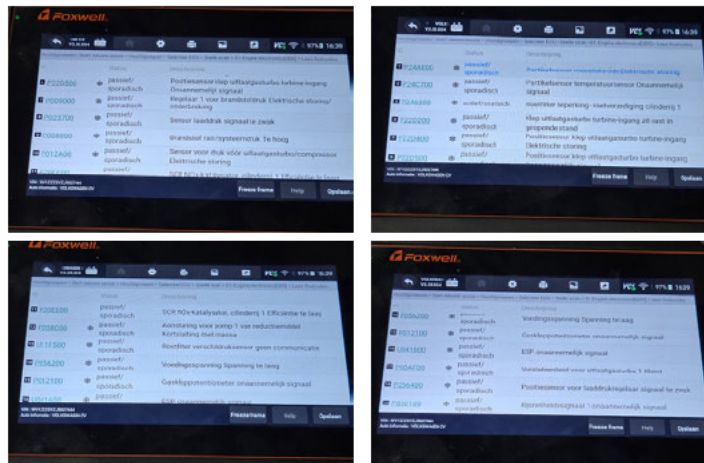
FOXWELL

P220800 passief/ sporadisch Positiesensor klep uitlaatgasturbo turbine-ingang Onaannemelijk signaal
P009000 passief/ sporadisch Regelaar 1 voor brandstofdruk Elektrische storing/ onderbreking
P023700 passief/ sporadisch Sensor laaddruk signaal te zwak
P008900 passief/ sporadisch Brandstof rail/systeemdruk Te hoog
P012A00 passief/ sporadisch Sensor voor druk vóór uitlaatgasturbo/compressor Elektrische storing

Freeze frame Help Opslaan

P24A600 passief/ sporadisch
P24C700 passief/ sporadisch Partikelsensor temperatuursensor Onaannemelijk signaal
P20A800 actief/statisch
P220200 passief/ sporadisch Klep uitlaatgasturbo turbine-ingang zit vast in geopende stand
P220400 passief/ sporadisch Positiesensor klep uitlaatgasturbo turbine-ingang Elektrische storing
P220500 passief/ Positiesensor klep uitlaatgasturbo turbine-ingang

Freeze frame Help Opslaan

FOXWELL

P208100 passief/ sporadisch SCR NOx-katalysator, cilinderij 1 Efficiëntie te laag
P208C00 passief/ sporadisch Aansturing voor pomp 1 van reductiemiddel Kortsluiting met massa
U111500 passief/ sporadisch Roetfilter verschildruksensor geen communicatie
P056200 passief/ sporadisch Voedingsspanning Spanning te laag
P012100 passief/ sporadisch Gaskleppotentiometer Onaannemelijk signaal
passief/ ESP

Freeze frame Help Opslaan

FOXWELL

P056200 passief/ sporadisch Voedingsspanning Spanning te laag
P012100 passief/ sporadisch Gaskleppotentiometer onaannemelijk signaal
U041600 passief/ sporadisch ESP onaannemelijk signaal
P00AF00 passief/ sporadisch
P226A00 passief/ sporadisch Positiesensor voor laaddrukregelaar signaal te zwak
P306100 passief/ sporadisch

Freeze frame Help Opslaan